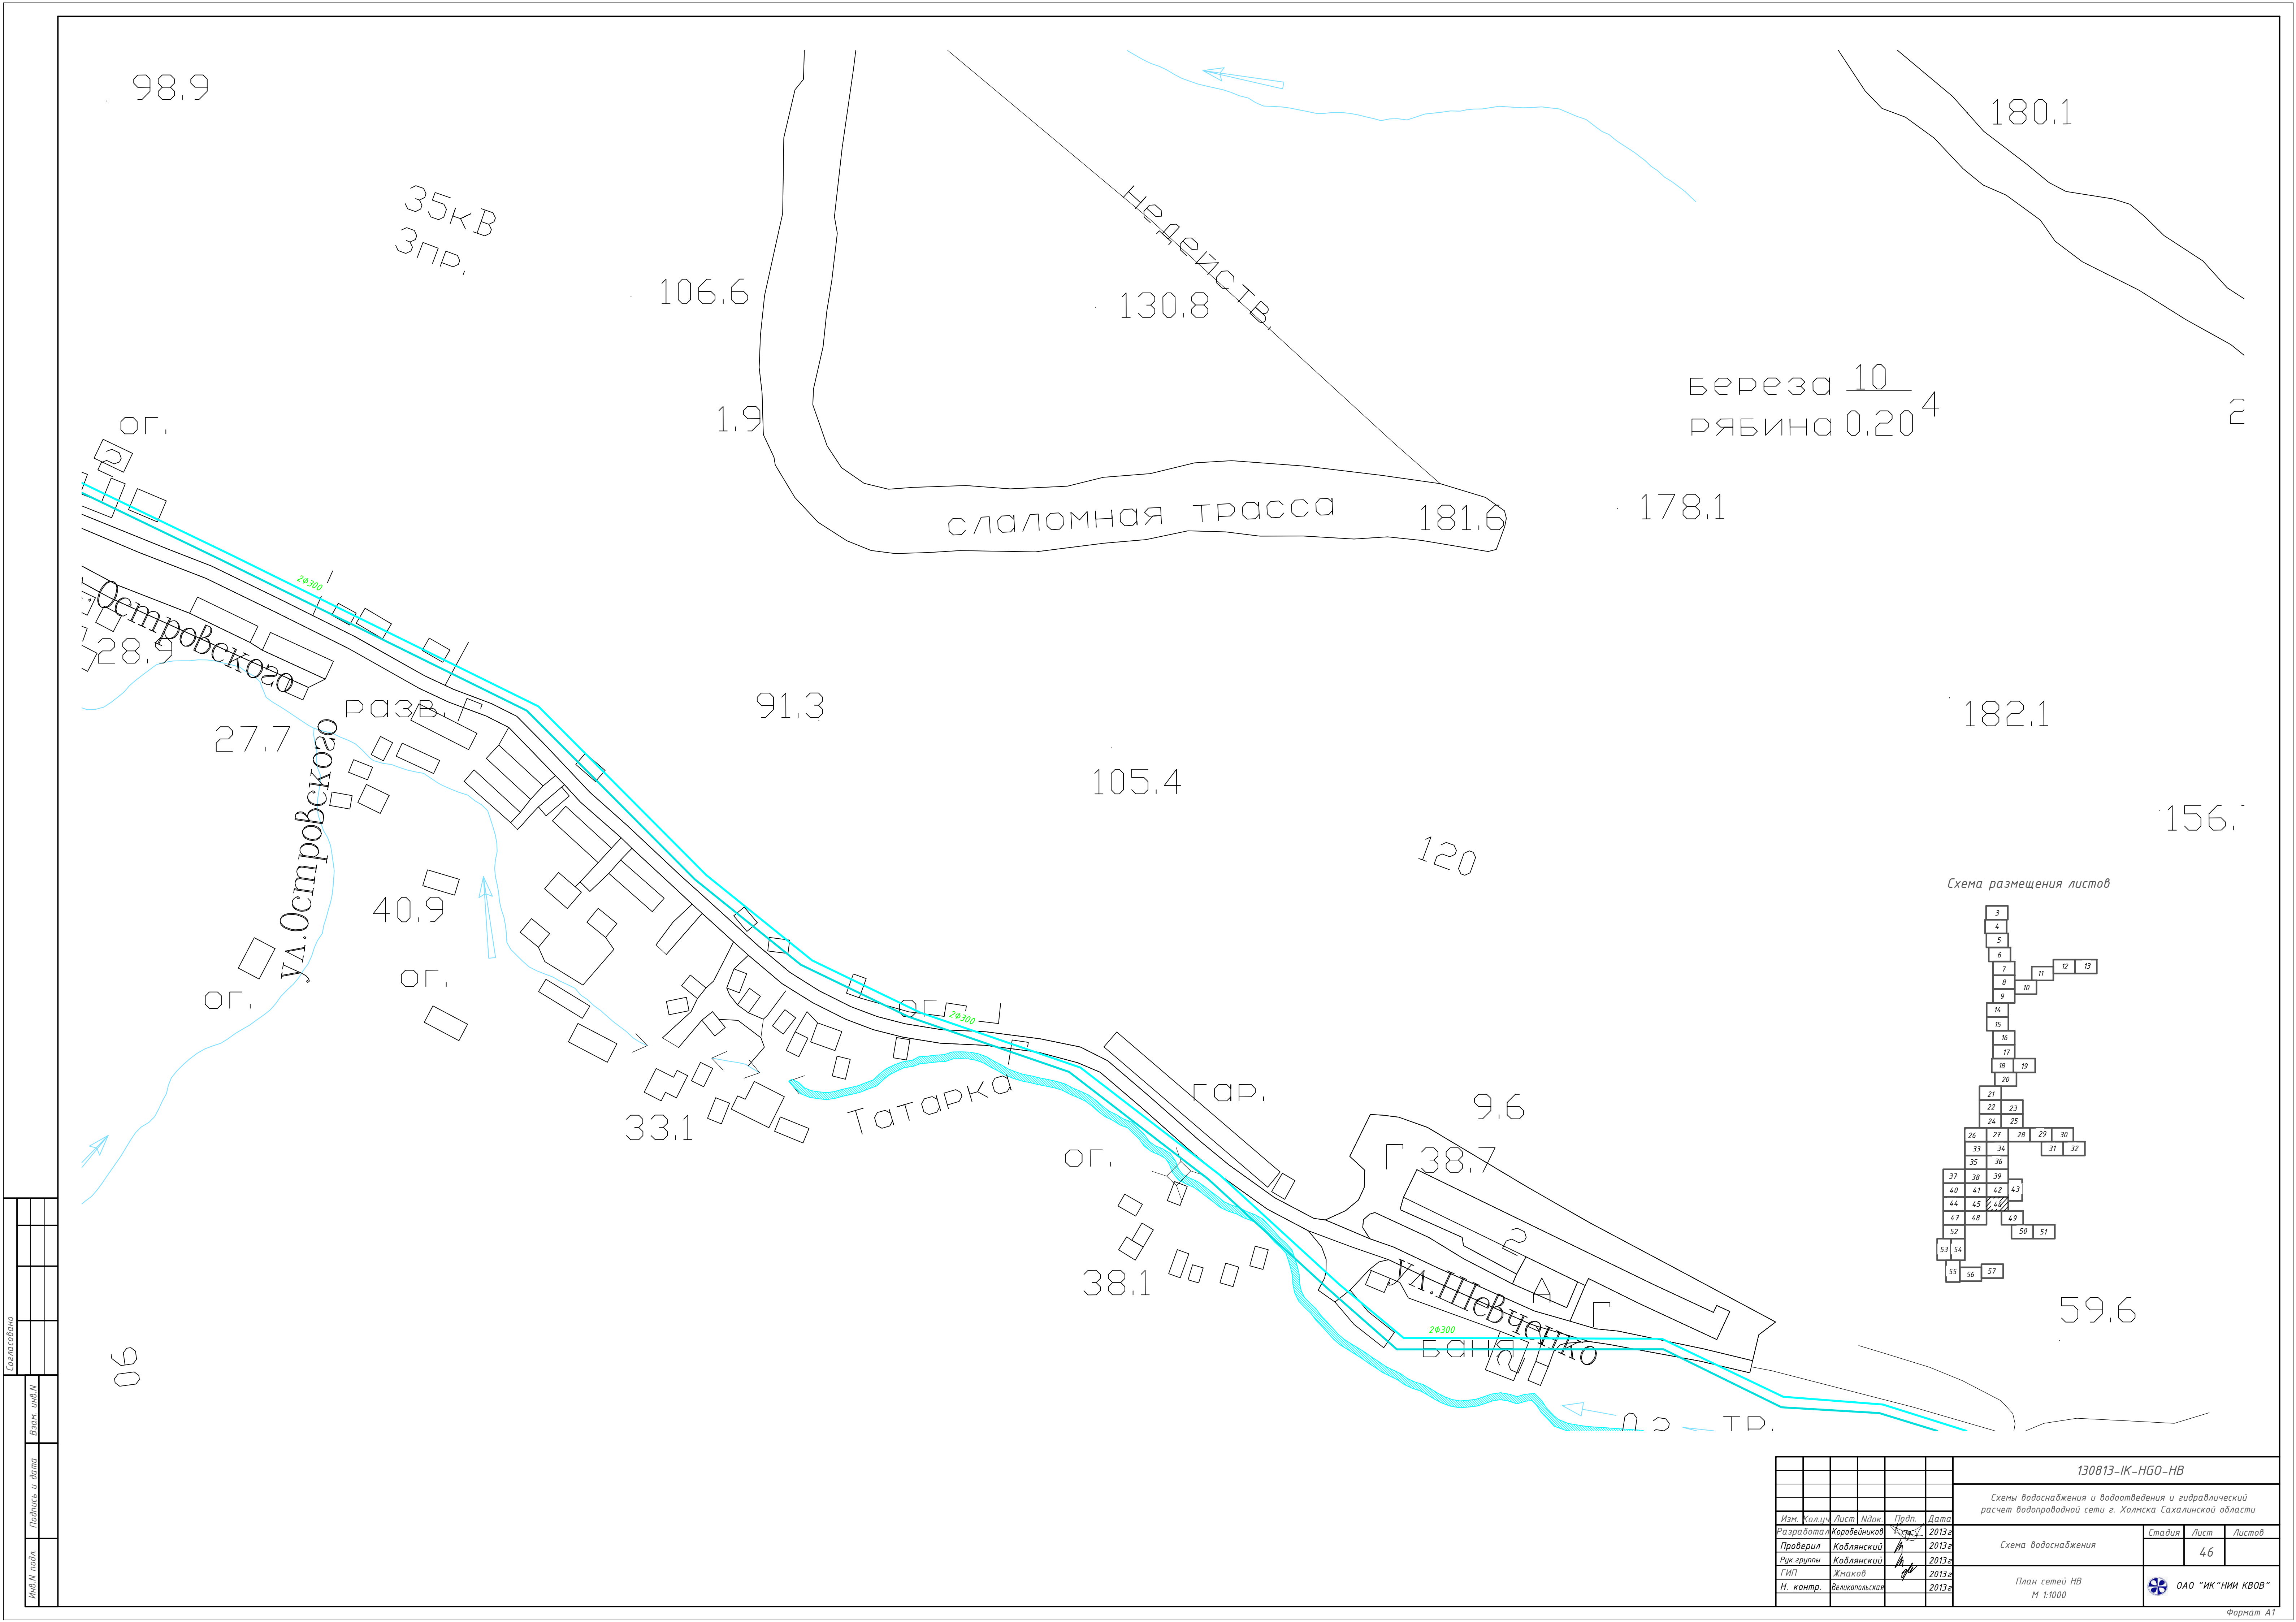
98.9

35кВ
3пр.

106.6

недейств.

130.8

180.1

береза $\frac{10}{0.20}$ 4
рябина

2

ог.

1.9

слаломная трасса

181.6

178.1

2ф300

Островского

28.9

разв.

91.3

182.1

27.7

ул.Островского

105.4

156.

120

Схема размещения листов

3
4
5
6
7
8
9
10
11
12
13
14
15
16
17
18
19
20
21
22
23
24
25
26
27
28
29
30
31
32
33
34
35
36
37
38
39
40
41
42
43
44
45
46
47
48
49
50
51
52
53
54
55
56
57

40.9

ог.

ог.

ог.

2ф300

гар.

Татарка

9.6

33.1

ог.

Г 38.7

2

38.1

ул.Шевченко

А

Г

59.6

2ф300

баня

90

0.2 тр.

Согласовано

Взам. инв.N

Подпись и дата

Инв.N подл.

130813-IK-HGO-HB

Схемы водоснабжения и водоотведения и гидравлический расчет водопроводной сети г. Холмска Сахалинской области

| Изм. | Кол.уч | Лист | Nдок. | Подп. | Дата |
|---|---|---|---|---|---|
| Разработал | Коробейников | | | | 2013г |
| Проверил | Коблянский | | | | 2013г |
| Рук.группы | Коблянский | | | | 2013г |
| ГИП | Жмаков | | | | 2013г |
| Н. контр. | Великопольская | | | | 2013г |

Схема водоснабжения

| Стадия | Лист | Листов |
|---|---|---|
| | 46 | |

План сетей НВ
М 1:1000

ОАО "ИК "НИИ КВОВ"

Формат А1